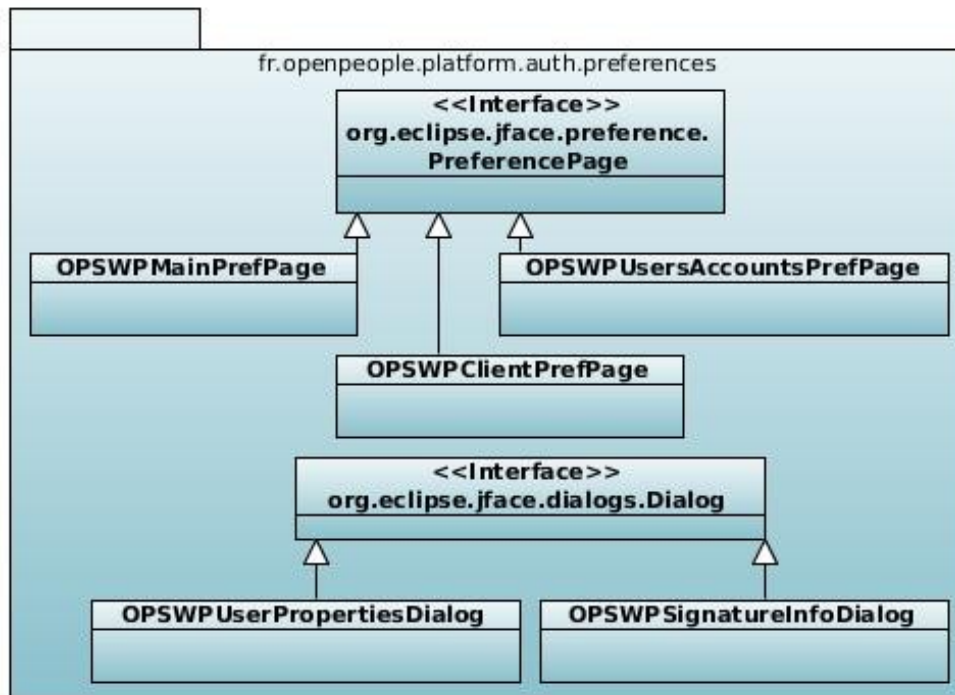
fr.openpeople.platform.auth.preferences

<<Interface>>
org.eclipse.jface.preference.
PreferencePage

OPSWPMainPrefPage

OPSWPUsersAccountsPrefPage

OPSWPClientPrefPage

<<Interface>>
org.eclipse.jface.dialogs.Dialog

OPSWPUserPropertiesDialog

OPSWPSignatureInfoDialog